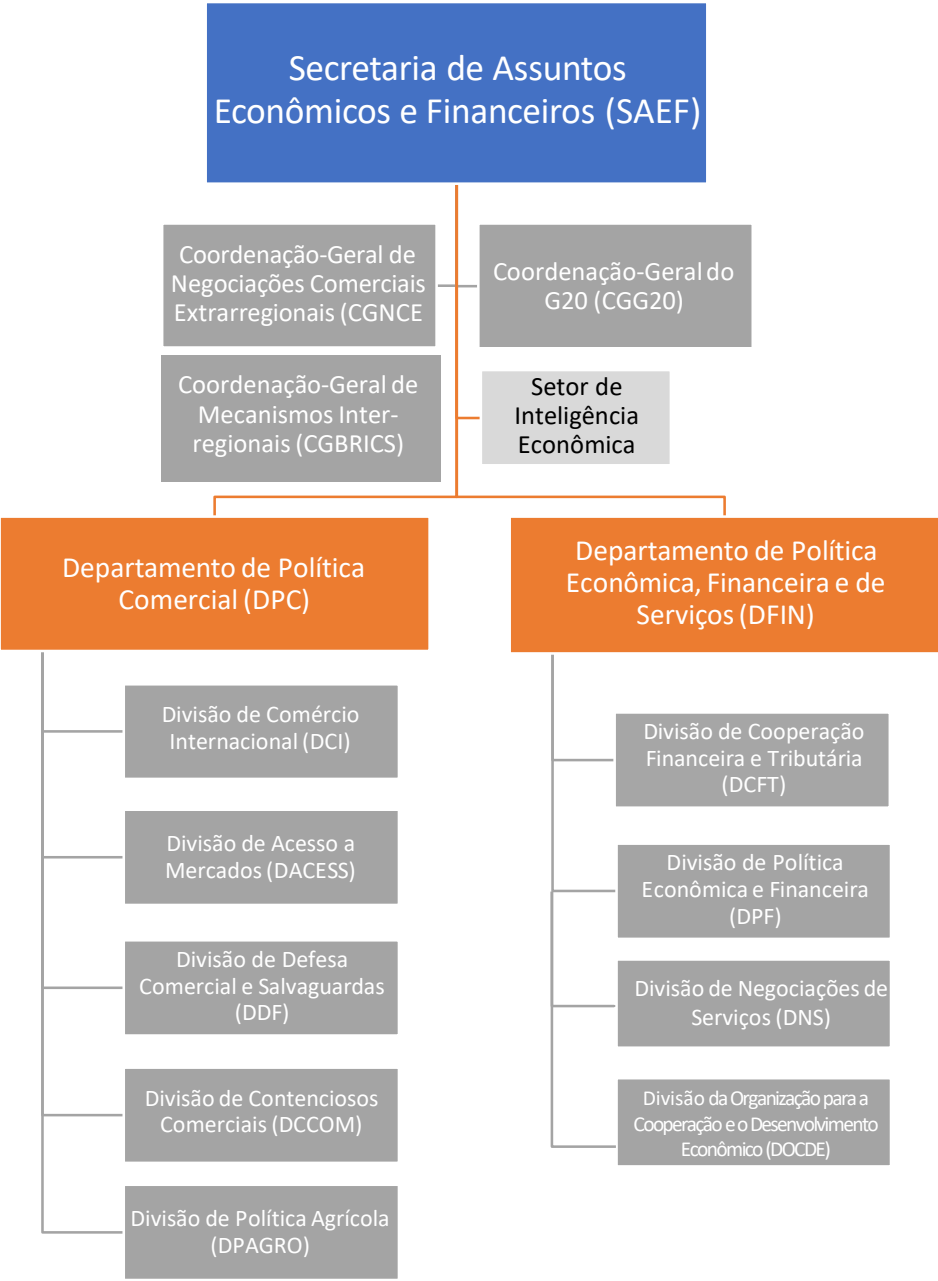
Secretaria de Assuntos Econômicos e Financeiros (SAEF)

Coordenação-Geral de Negociações Comerciais Extrarregionais (CGNCE

Coordenação-Geral do G20 (CGG20)

Coordenação-Geral de Mecanismos Inter-regionais (CGBRICS)

Setor de Inteligência Econômica

Departamento de Política Comercial (DPC)

Divisão de Comércio Internacional (DCI)

Divisão de Acesso a Mercados (DACESS)

Divisão de Defesa Comercial e Salvaguardas (DDF)

Divisão de Contenciosos Comerciais (DCCOM)

Divisão de Política Agrícola (DPAGRO)

Departamento de Política Econômica, Financeira e de Serviços (DFIN)

Divisão de Cooperação Financeira e Tributária (DCFT)

Divisão de Política Econômica e Financeira (DPF)

Divisão de Negociações de Serviços (DNS)

Divisão da Organização para a Cooperação e o Desenvolvimento Econômico (DOCDE)